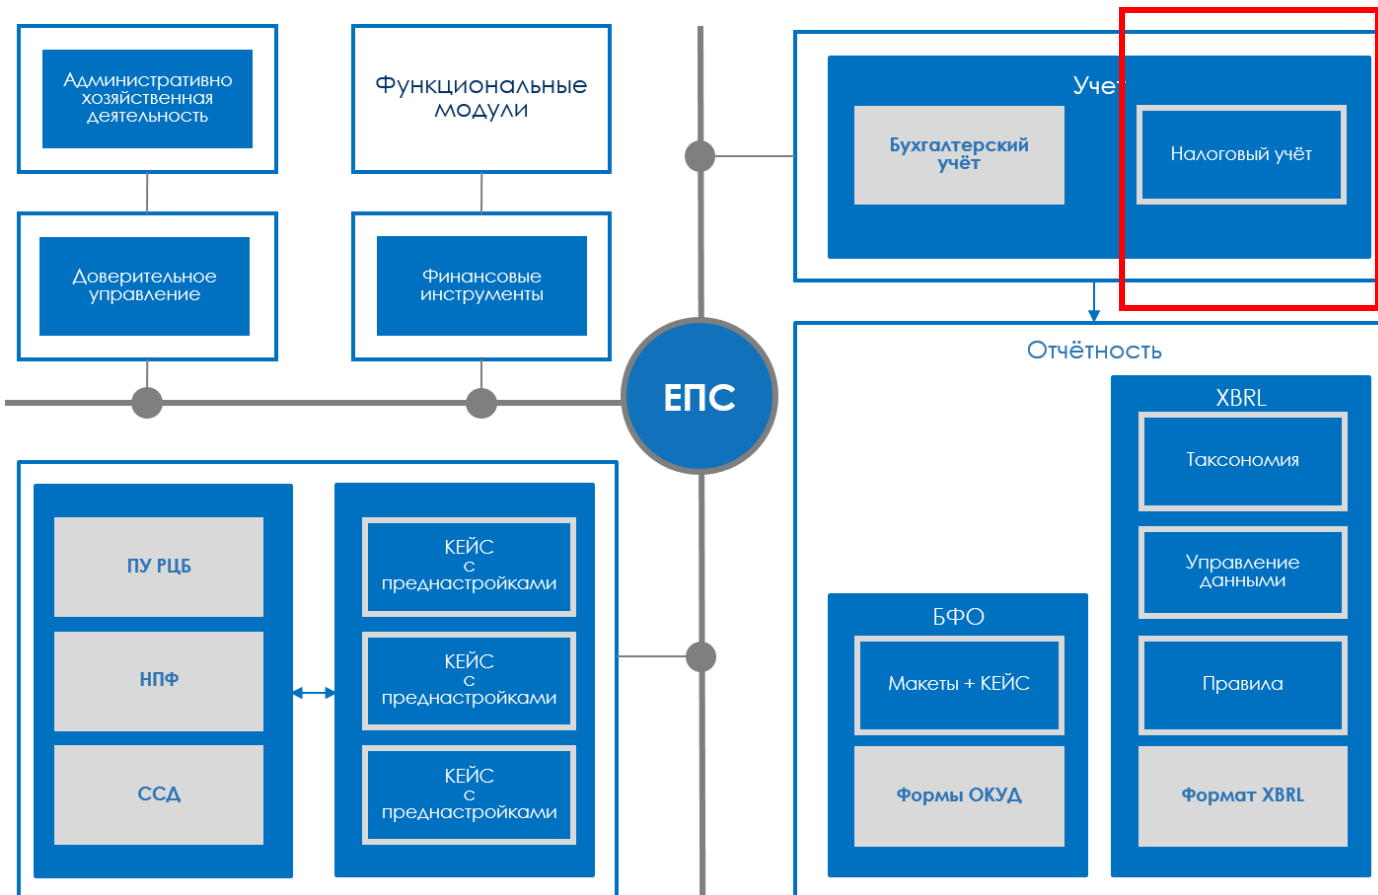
Административно хозяйственная деятельность

Функциональные модули

Доверительное управление

Финансовые инструменты

Учет

Бухгалтерский учёт

Налоговый учёт

ЕПС

Отчётность

XBRL

Таксономия

Управление данными

Правила

Формат XBRL

БФО

Макеты + КЕЙС

Формы ОКУД

ПУ РЦБ

НПФ

ССД

КЕЙС с преднастройками

КЕЙС с преднастройками

КЕЙС с преднастройками